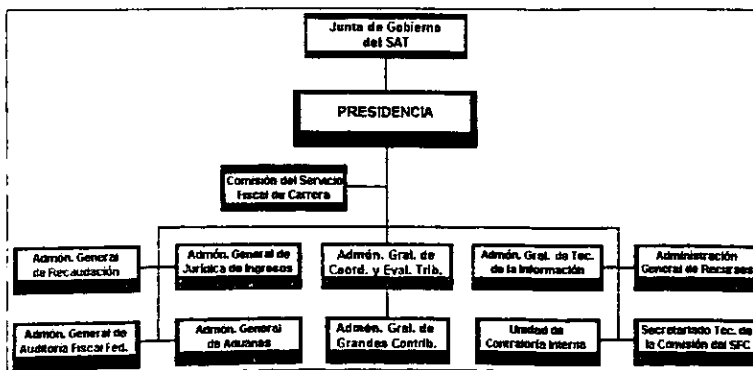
Junta de Gobierno del SAT

PRESIDENCIA

Comisión del Servicio Fiscal de Carrera

Admon. General de Recaudación

Admon. General de Jurídica de Ingresos

Admón. Gral. de Coord. y Eval. Trib.

Admón. Gral. de Tec. de la Información

Administración General de Recursos

Admon. General de Auditoría Fiscal Fed.

Admón. General de Aduanas

Admón. Gral. de Grandes Contrib.

Unidad de Contraloría Interna

Secretariado Tec. de la Comisión del SFC